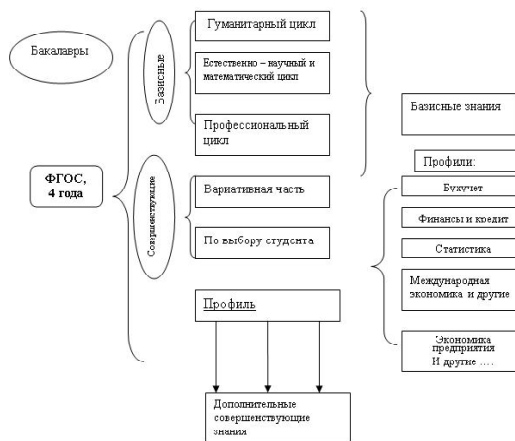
Бакалавры

ФГОС, 4 года

Базисные

Гуманитарный цикл

Естественно – научный и математический цикл

Профессиональный цикл

Совершенствующие

Вариативная часть

По выбору студента

Профиль

Дополнительные совершенствующие знания

Базисные знания

Профили:

Бухучет

Финансы и кредит

Статистика

Международная экономика и другие

Экономика предприятия И другие ….